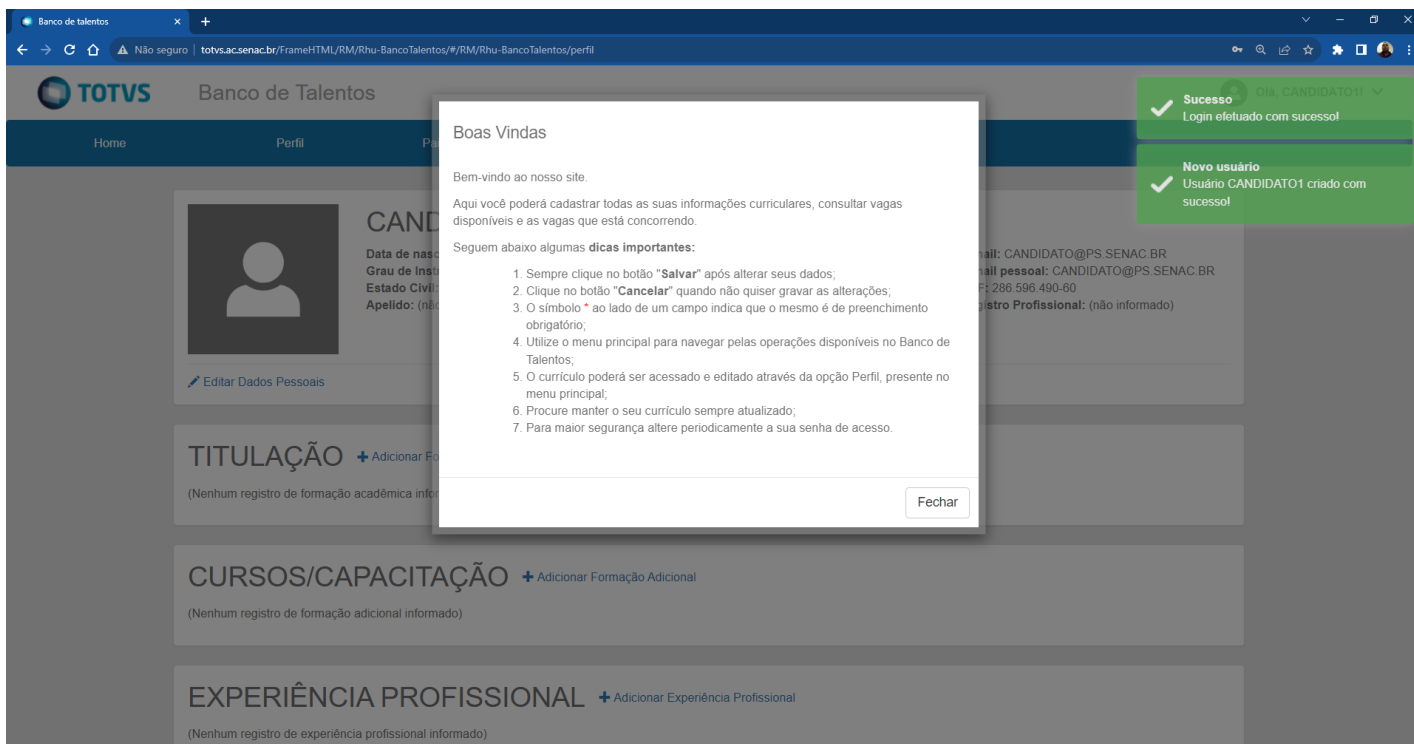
Banco de talentos ×

Não seguro | totvs.ac.senac.br/FrameHTML/RM/Rhu-BancoTalentos/#/RM/Rhu-BancoTalentos/perfil

TOTVS Banco de Talentos

Olá, CANDIDATO1!

Home Perfil Pa

CAND

Data de nasc
Grau de Instr
Estado Civil:
Apelido: (nã

ail: CANDIDATO@PS.SENAC.BR
ail pessoal: CANDIDATO@PS.SENAC.BR
F: 286.596.490-60
istro Profissional: (não informado)

Editar Dados Pessoais

TITULAÇÃO + Adicionar Fo

(Nenhum registro de formação acadêmica infor

CURSOS/CAPACITAÇÃO + Adicionar Formação Adicional

(Nenhum registro de formação adicional informado)

EXPERIÊNCIA PROFISSIONAL + Adicionar Experiência Profissional

(Nenhum registro de experiência profissional informado)

Boas Vindas

Bem-vindo ao nosso site.

Aqui você poderá cadastrar todas as suas informações curriculares, consultar vagas disponíveis e as vagas que está concorrendo.

Seguem abaixo algumas **dicas importantes:**

1. Sempre clique no botão "**Salvar**" após alterar seus dados;
2. Clique no botão "**Cancelar**" quando não quiser gravar as alterações;
3. O símbolo * ao lado de um campo indica que o mesmo é de preenchimento obrigatório;
4. Utilize o menu principal para navegar pelas operações disponíveis no Banco de Talentos;
5. O currículo poderá ser acessado e editado através da opção Perfil, presente no menu principal;
6. Procure manter o seu currículo sempre atualizado;
7. Para maior segurança altere periodicamente a sua senha de acesso.

Fechar

Sucesso
Login efetuado com sucesso!

Novo usuário
Usuário CANDIDATO1 criado com sucesso!